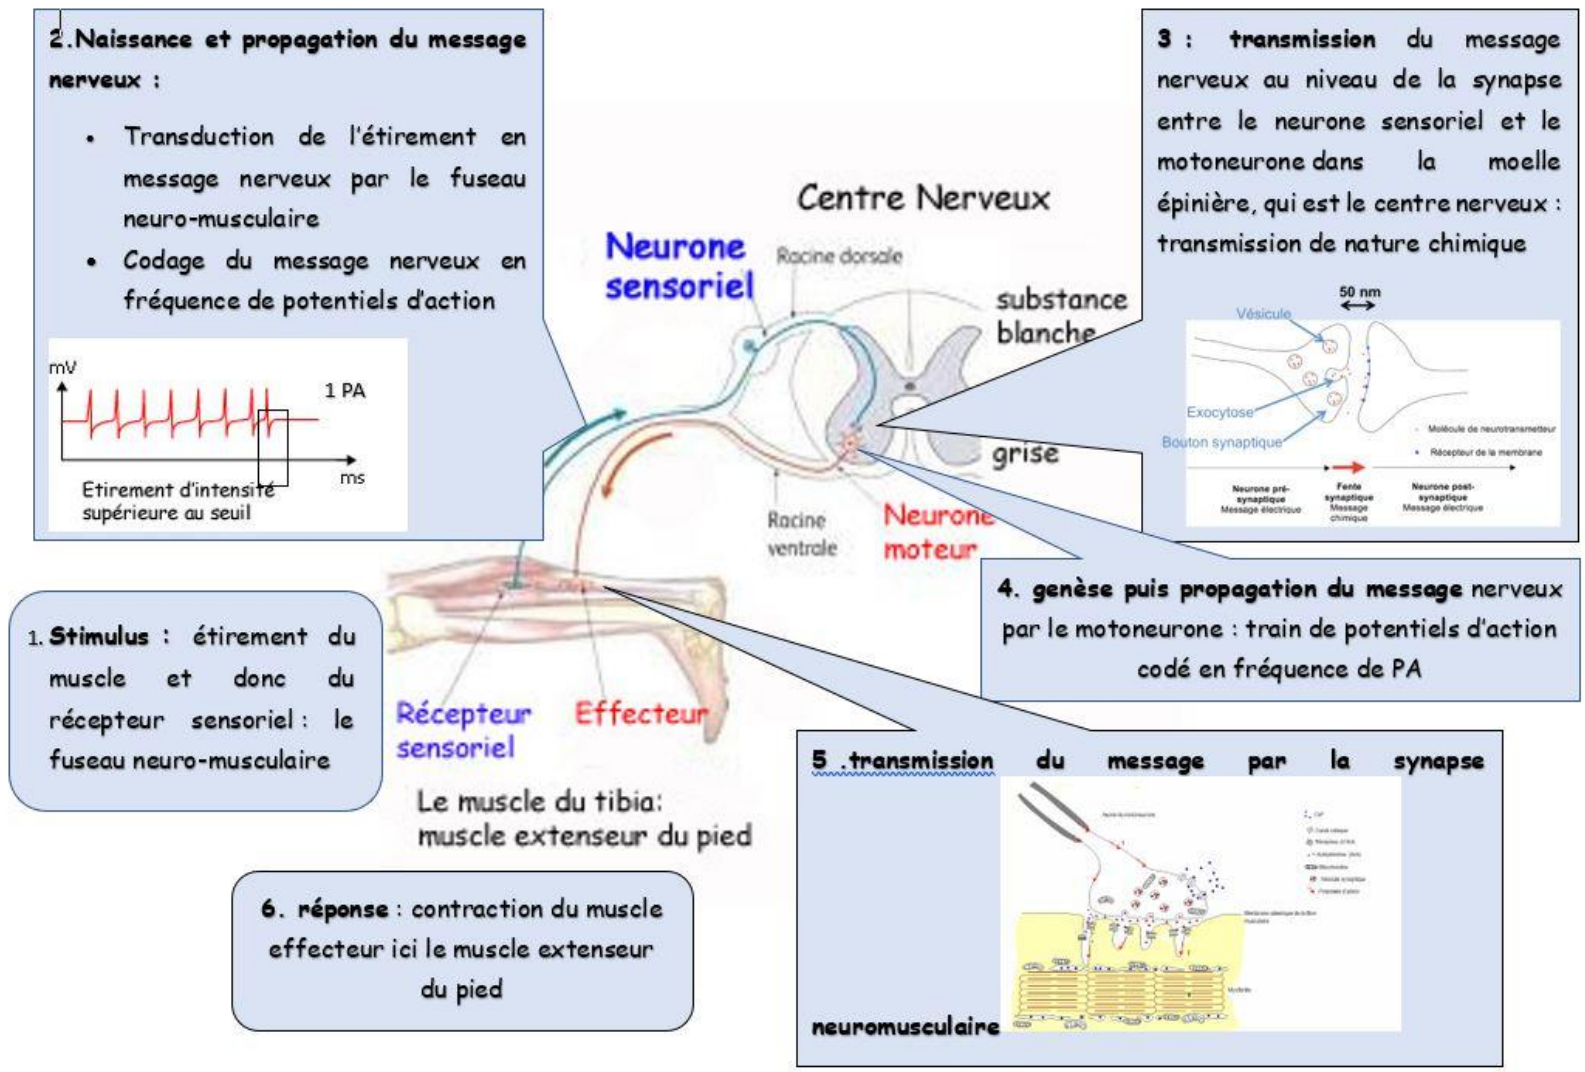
2. Naissance et propagation du message nerveux :

- Transduction de l'étirement en message nerveux par le fuseau neuro-musculaire
- Codage du message nerveux en fréquence de potentiels d'action

mV

1 PA

ms

Etirement d'intensité supérieure au seuil

Centre Nerveux

Neurone sensoriel

Racine dorsale

substance blanche

grise

Racine ventrale

Neurone moteur

3 : transmission du message nerveux au niveau de la synapse entre le neurone sensoriel et le motoneurone dans la moelle épinière, qui est le centre nerveux : transmission de nature chimique

50 nm

Vésicule

Exocytose

Bouton synaptique

Molécule de neurotransmetteur

Récepteur de la membrane

Neurone pré-synaptique Message électrique

Fente synaptique Message chimique

Neurone post-synaptique Message électrique

4. genèse puis propagation du message nerveux par le motoneurone : train de potentiels d'action codé en fréquence de PA

1. Stimulus : étirement du muscle et donc du récepteur sensoriel : le fuseau neuro-musculaire

Récepteur sensoriel

Effecteur

Le muscle du tibia: muscle extenseur du pied

5 .transmission du message par la synapse neuromusculaire

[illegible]

6. réponse : contraction du muscle effecteur ici le muscle extenseur du pied